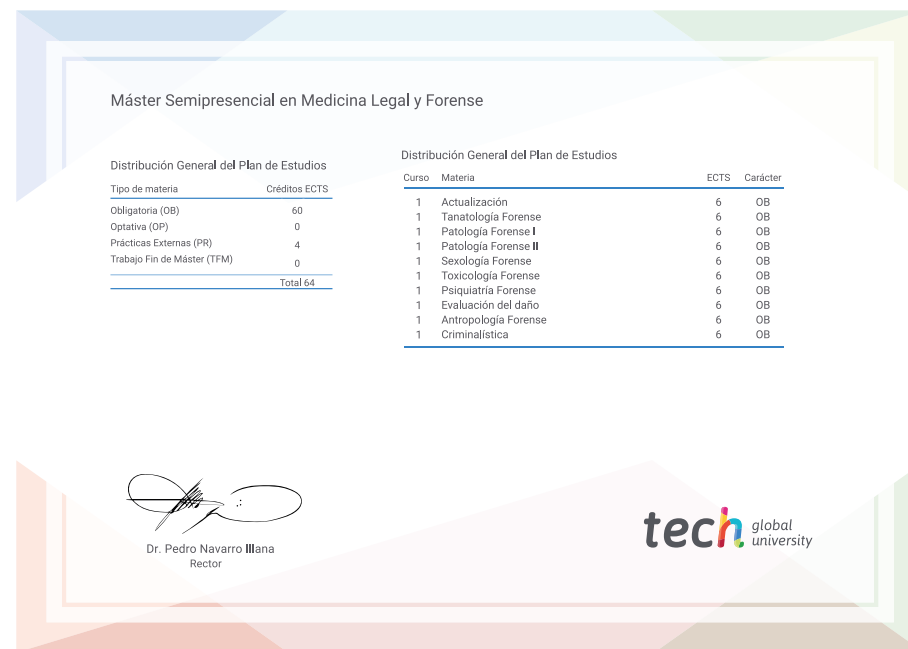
Máster Semipresencial en Medicina Legal y Forense

Distribución General del Plan de Estudios

| Tipo de materia | Créditos ECTS |
|---|---|
| Obligatoria (OB) | 60 |
| Optativa (OP) | 0 |
| Prácticas Externas (PR) | 4 |
| Trabajo Fin de Máster (TFM) | 0 |
| | Total 64 |

Distribución General del Plan de Estudios

| Curso | Materia | ECTS | Carácter |
|---|---|---|---|
| 1 | Actualización | 6 | OB |
| 1 | Tanatología Forense | 6 | OB |
| 1 | Patología Forense I | 6 | OB |
| 1 | Patología Forense II | 6 | OB |
| 1 | Sexología Forense | 6 | OB |
| 1 | Toxicología Forense | 6 | OB |
| 1 | Psiquiatría Forense | 6 | OB |
| 1 | Evaluación del daño | 6 | OB |
| 1 | Antropología Forense | 6 | OB |
| 1 | Criminalística | 6 | OB |

Dr. Pedro Navarro Illana
Rector

tech global university